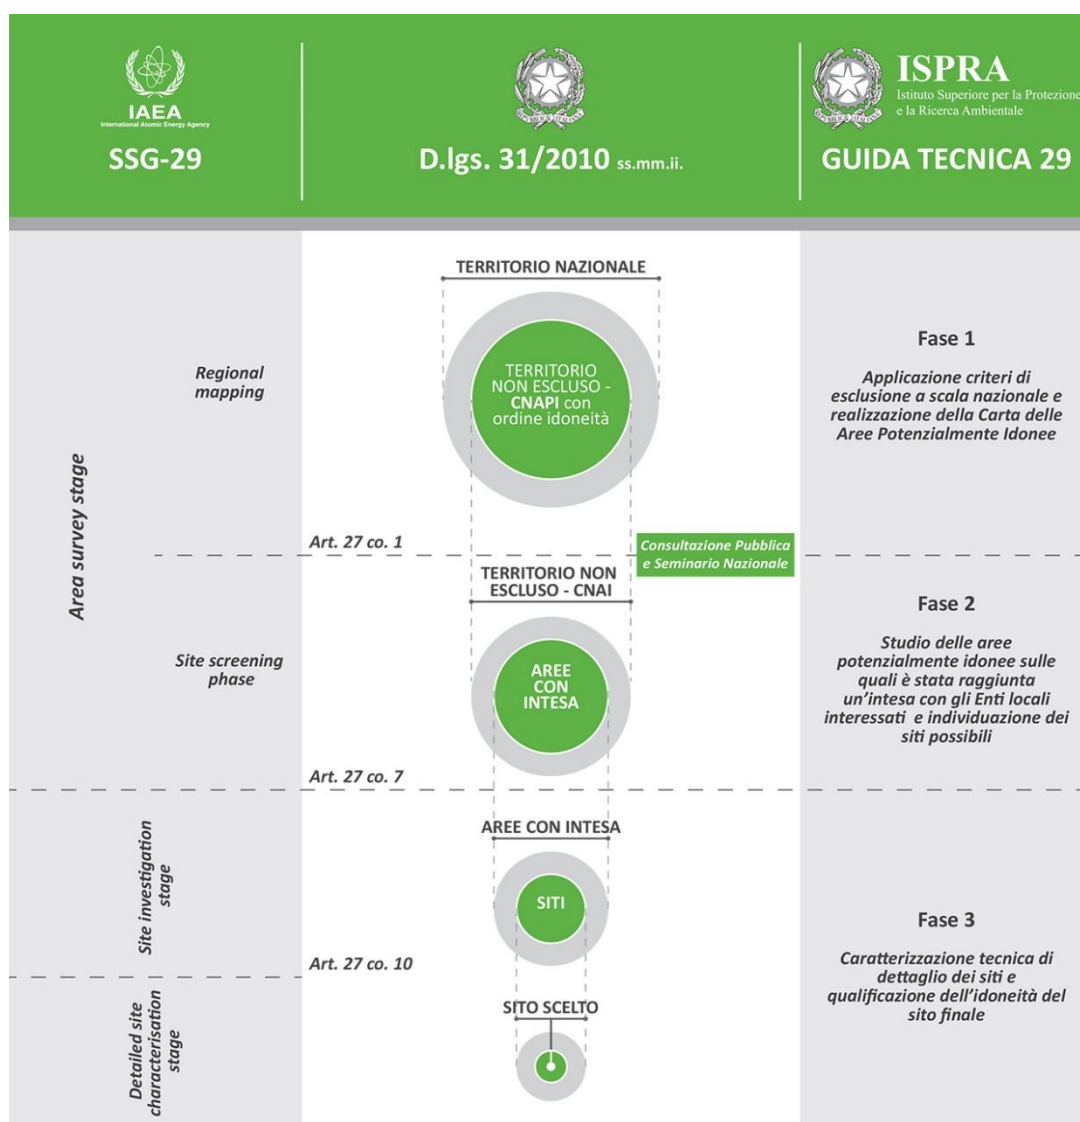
IAEA
International Atomic Energy Agency
SSG-29

D.lgs. 31/2010 ss.mm.ii.

ISPRA
Istituto Superiore per la Protezione
e la Ricerca Ambientale
GUIDA TECNICA 29

TERRITORIO NAZIONALE

Regional mapping

TERRITORIO NON ESCLUSO - CNAPI con ordine idoneità

Fase 1

Applicazione criteri di esclusione a scala nazionale e realizzazione della Carta delle Aree Potenzialmente Idonee

Area survey stage

Art. 27 co. 1

Consultazione Pubblica e Seminario Nazionale

TERRITORIO NON ESCLUSO - CNAI

Fase 2

Site screening phase

AREE CON INTESA

Studio delle aree potenzialmente idonee sulle quali è stata raggiunta un'intesa con gli Enti locali interessati e individuazione dei siti possibili

Art. 27 co. 7

AREE CON INTESA

Site investigation stage

SITI

Fase 3

Art. 27 co. 10

Caratterizzazione tecnica di dettaglio dei siti e qualificazione dell'idoneità del sito finale

SITO SCELTO

Detailed site characterisation stage